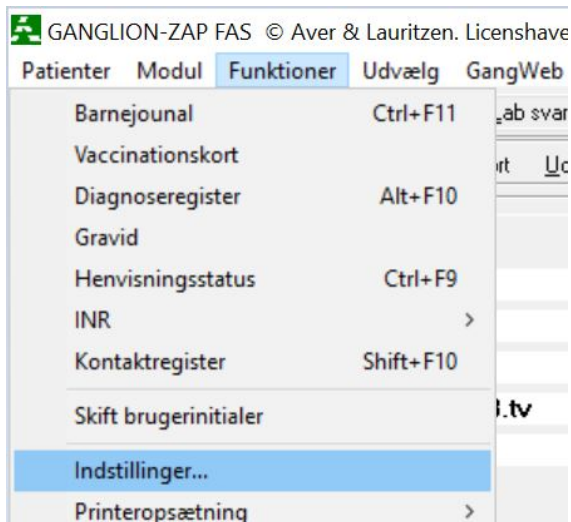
GANGLION-ZAP FAS © Aver & Lauritzen. Licenshave

Patienter Modul Funktioner Udvælg GangWeb

Barnejounal Ctrl+F11
Vaccinationskort
Diagnoseregister Alt+F10
Gravid
Henvisningsstatus Ctrl+F9
INR >
Kontaktregister Shift+F10
Skift brugerinitialer
Indstillinger...
Printeropsætning >

.ab svar
rt Ud
3.tv